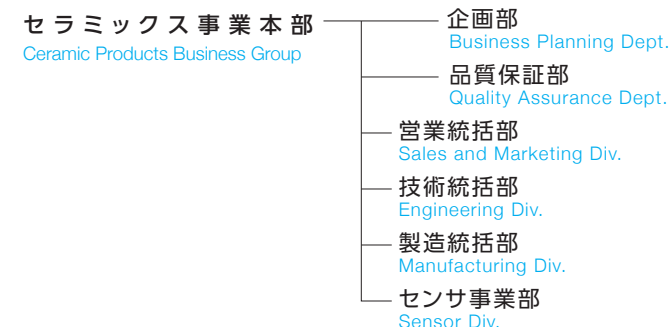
セラミックス事業本部
Ceramic Products Business Group

企画部
Business Planning Dept.

品質保証部
Quality Assurance Dept.

営業統括部
Sales and Marketing Div.

技術統括部
Engineering Div.

製造統括部
Manufacturing Div.

センサ事業部
Sensor Div.